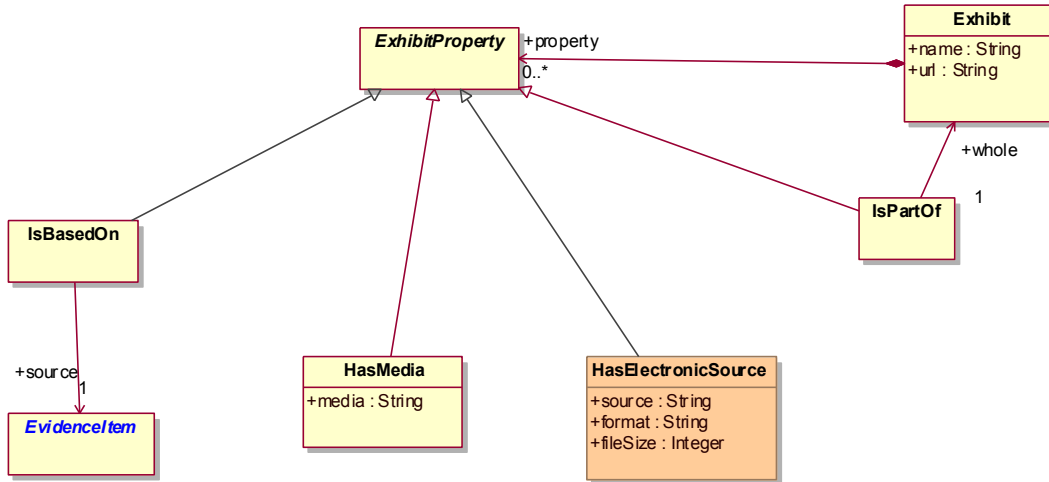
ExhibitProperty

+property
0..*

Exhibit
+name : String
+url : String

+whole
1

IsPartOf

IsBasedOn

+source
1

EvidenceItem

HasMedia
+media : String

HasElectronicSource
+source : String
+format : String
+fileSize : Integer